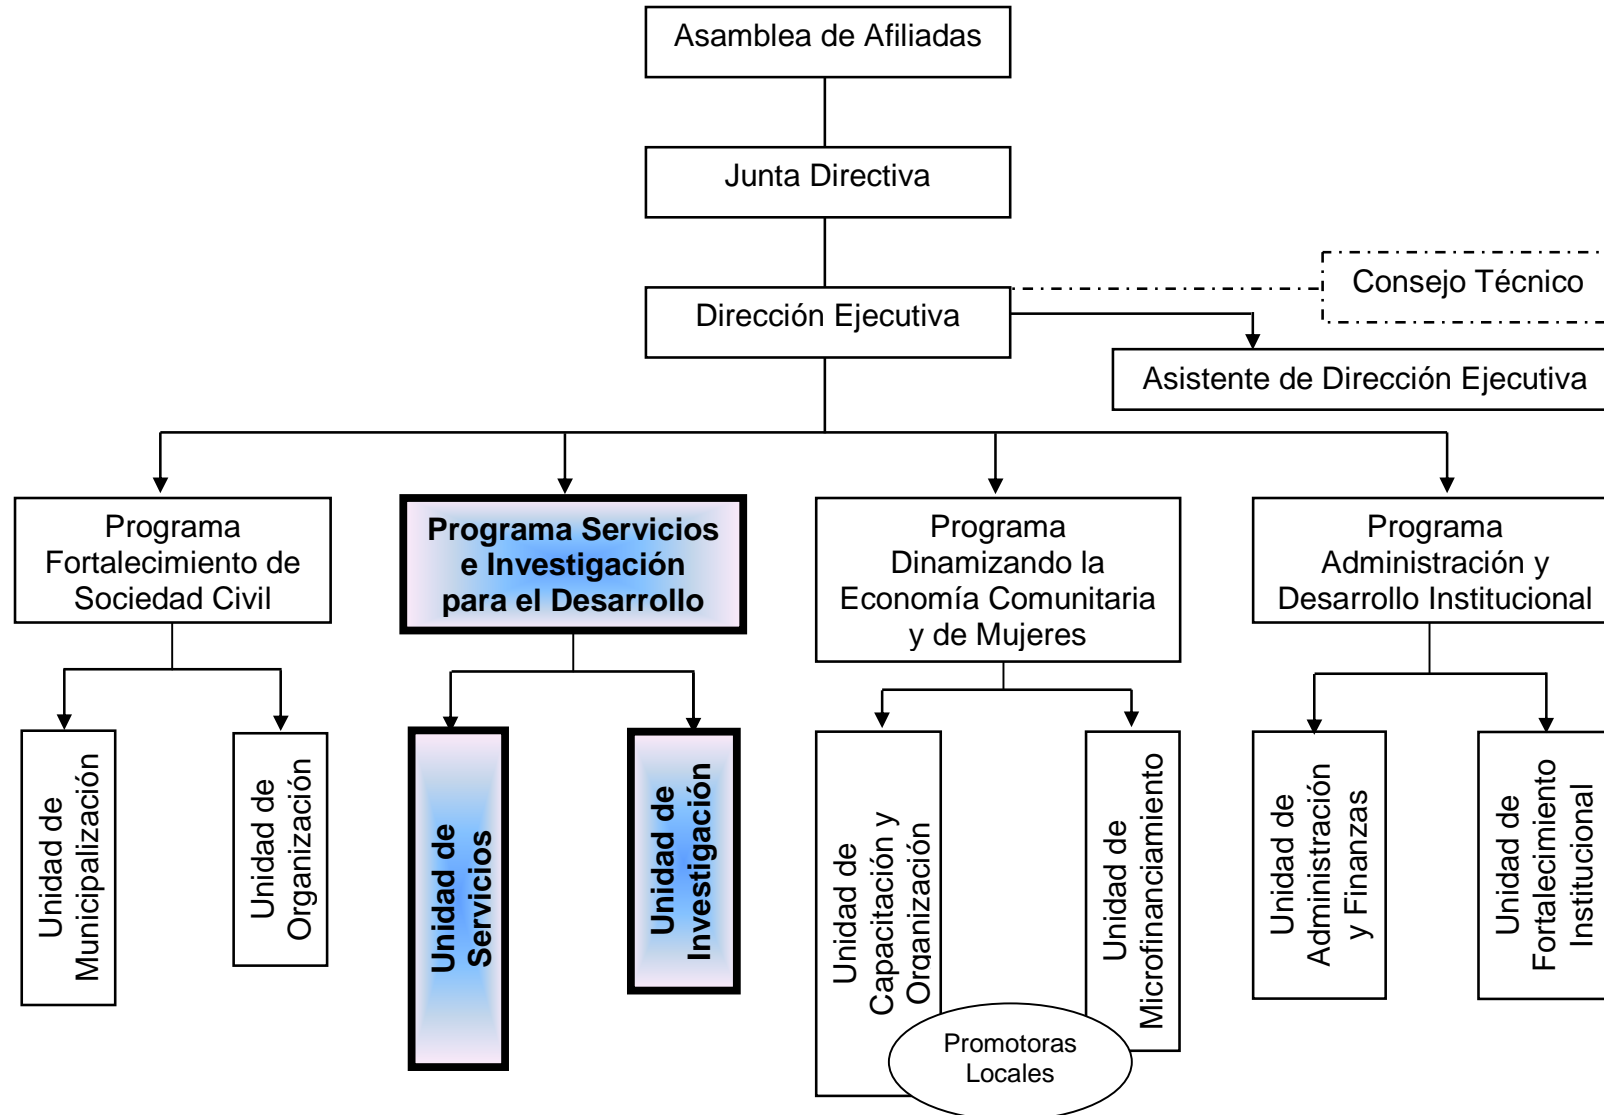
Asamblea de Afiliadas

Junta Directiva

Consejo Técnico

Dirección Ejecutiva

Asistente de Dirección Ejecutiva

Programa Fortalecimiento de Sociedad Civil

Programa Servicios e Investigación para el Desarrollo

Programa Dinamizando la Economía Comunitaria y de Mujeres

Programa Administración y Desarrollo Institucional

Unidad de Municipalización

Unidad de Organización

Unidad de Servicios

Unidad de Investigación

Unidad de Capacitación y Organización

Unidad de Microfinanciamiento

Promotoras Locales

Unidad de Administración y Finanzas

Unidad de Fortalecimiento Institucional